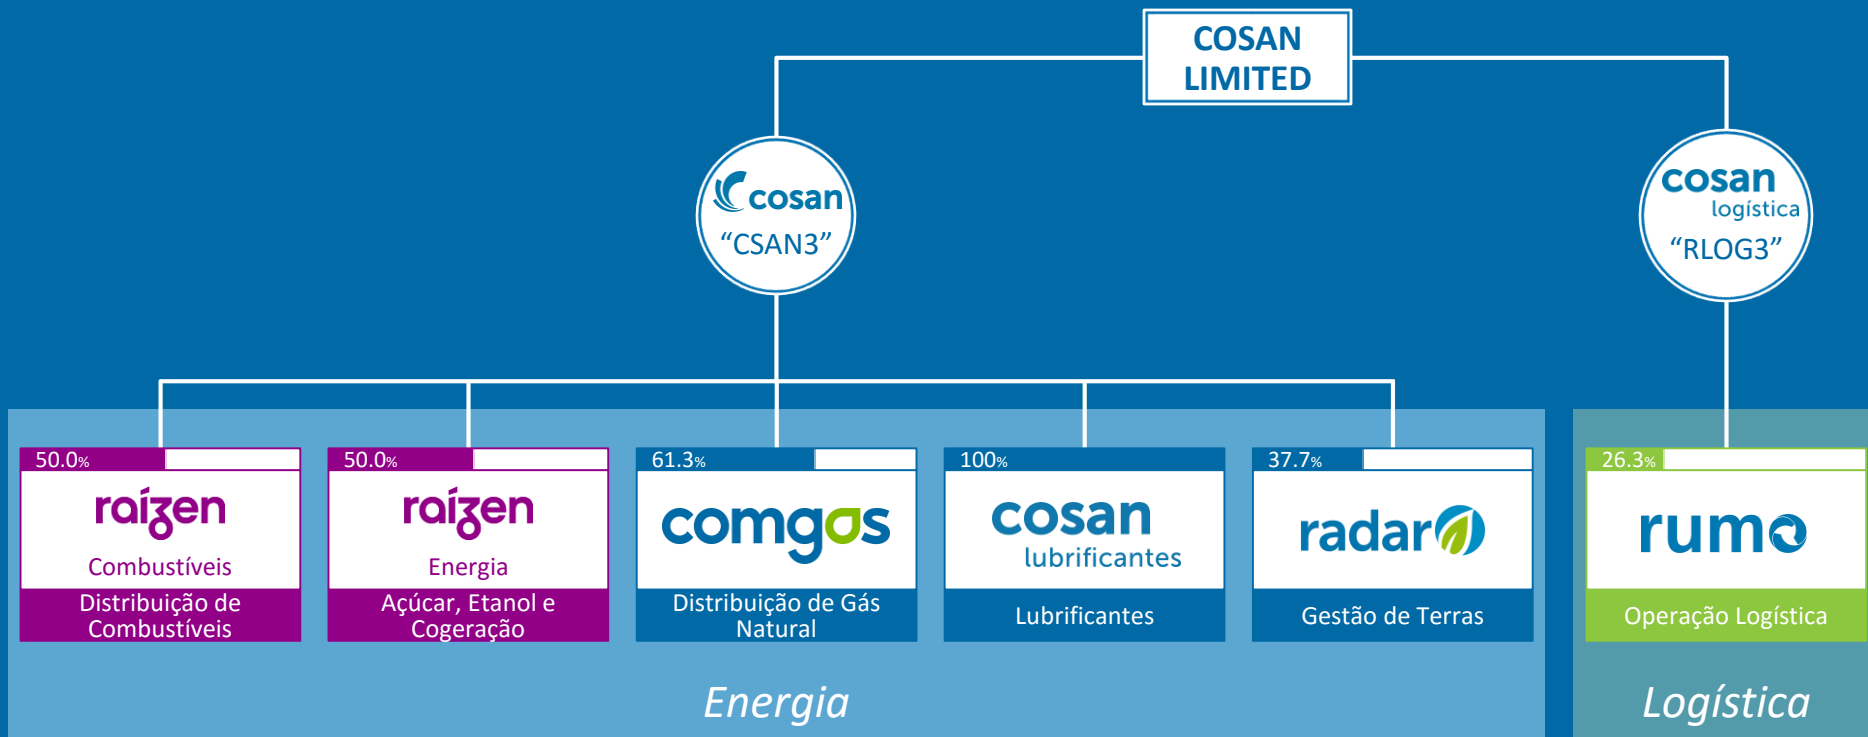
COSAN LIMITED

cosan
"CSAN3"

cosan logística
"RLOG3"

50.0%
raízen
Combustíveis
Distribuição de Combustíveis

50.0%
raízen
Energia
Açúcar, Etanol e Cogeração

61.3%
comgas
Distribuição de Gás Natural

100%
cosan lubrificantes
Lubrificantes

37.7%
radar
Gestão de Terras

26.3%
rumo
Operação Logística

Energia

Logística